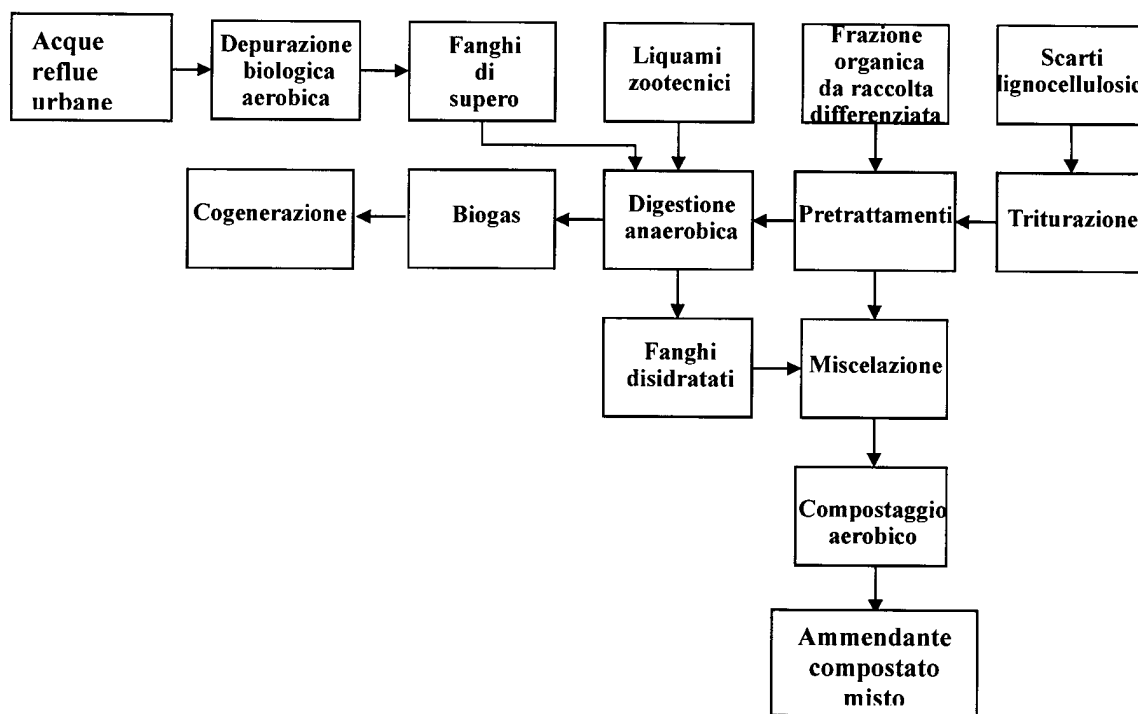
Acque reflue urbane

Depurazione biologica aerobica

Fanghi di supero

Liquami zootecnici

Frazione organica da raccolta differenziata

Scarti lignocellulosi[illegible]

Cogenerazione

Biogas

Digestione anaerobica

Pretrattamenti

Triturazione

Fanghi disidratati

Miscelazione

Compostaggio aerobico

Ammendante compostato misto